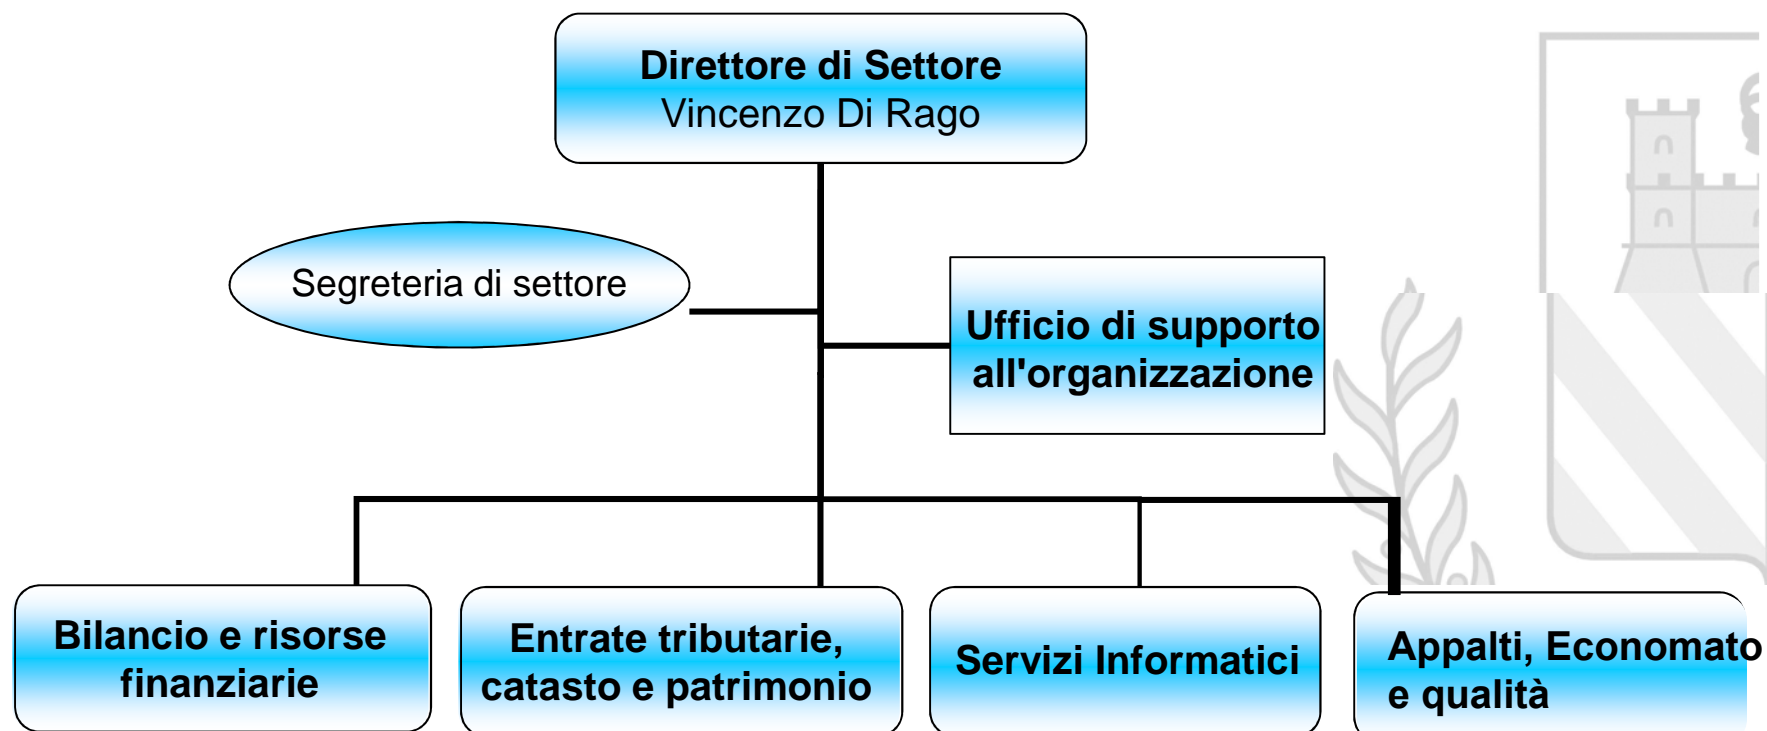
Direttore di Settore
Vincenzo Di Rago

Segreteria di settore

Ufficio di supporto all'organizzazione

Bilancio e risorse finanziarie

Entrate tributarie, catasto e patrimonio

Servizi Informatici

Appalti, Economato e qualità